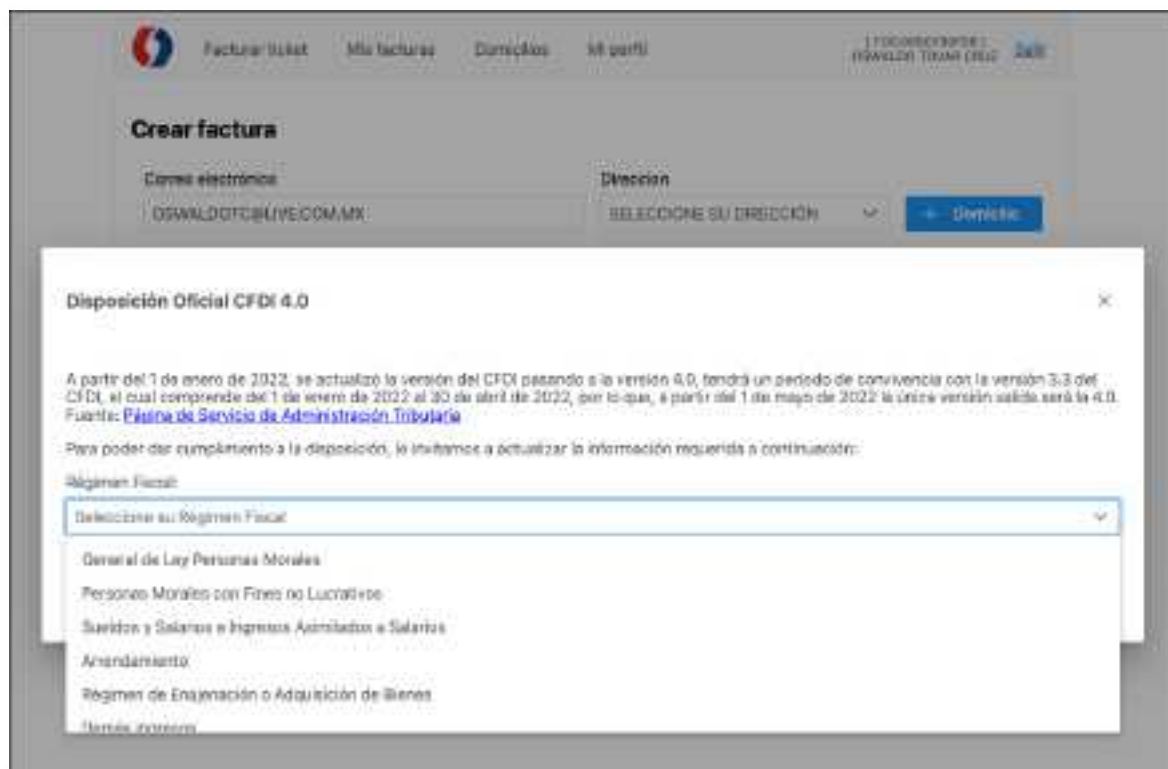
Facturar ticket Mis facturas Domicilios Mi perfil

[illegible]
OSWALDO TOVAR CRUZ Salir

Crear factura

Correo electrónico
OSWALDOTC@LIVE.COM.MX

Dirección
SELECCIONE SU DIRECCIÓN

+ Domicilio

Disposición Oficial CFDI 4.0

×

A partir del 1 de enero de 2022, se actualizó la versión del CFDI pasando a la versión 4.0, tendrá un periodo de convivencia con la versión 3.3 del CFDI, el cual comprende del 1 de enero de 2022 al 30 de abril de 2022, por lo que, a partir del 1 de mayo de 2022 la única versión valida será la 4.0. Fuente: Página de Servicio de Administración Tributaria

Para poder dar cumplimiento a la disposición, le invitamos a actualizar la información requerida a continuación:

Régimen Fiscal:

Seleccione su Régimen Fiscal

General de Ley Personas Morales

Personas Morales con Fines no Lucrativos

Sueldos y Salarios e Ingresos Asimilados a Salarios

Arrendamiento

Régimen de Enajenación o Adquisición de Bienes

Demás ingresos